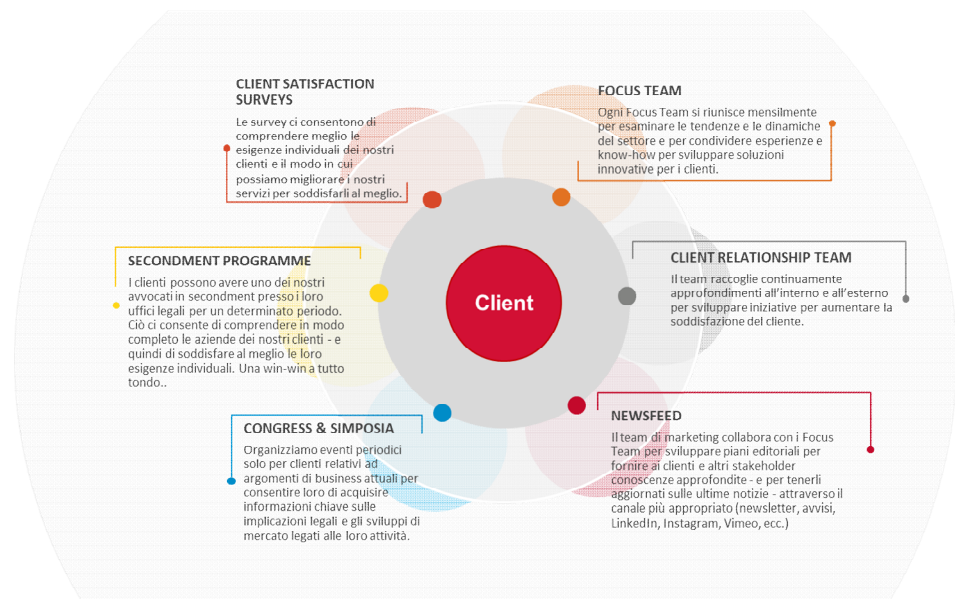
CLIENT SATISFACTION SURVEYS

Le survey ci consentono di comprendere meglio le esigenze individuali dei nostri clienti e il modo in cui possiamo migliorare i nostri servizi per soddisfarli al meglio.

FOCUS TEAM

Ogni Focus Team si riunisce mensilmente per esaminare le tendenze e le dinamiche del settore e per condividere esperienze e know-how per sviluppare soluzioni innovative per i clienti.

SECONDMENT PROGRAMME

I clienti possono avere uno dei nostri avvocati in secondment presso i loro uffici legali per un determinato periodo. Ciò ci consente di comprendere in modo completo le aziende dei nostri clienti - e quindi di soddisfare al meglio le loro esigenze individuali. Una win-win a tutto tondo..

Client

CLIENT RELATIONSHIP TEAM

Il team raccoglie continuamente approfondimenti all'interno e all'esterno per sviluppare iniziative per aumentare la soddisfazione del cliente.

CONGRESS & SIMPOSIA

Organizziamo eventi periodici solo per clienti relativi ad argomenti di business attuali per consentire loro di acquisire informazioni chiave sulle implicazioni legali e gli sviluppi di mercato legati alle loro attività.

NEWSFEED

Il team di marketing collabora con i Focus Team per sviluppare piani editoriali per fornire ai clienti e altri stakeholder conoscenze approfondite - e per tenerli aggiornati sulle ultime notizie - attraverso il canale più appropriato (newsletter, avvisi, LinkedIn, Instagram, Vimeo, ecc.)